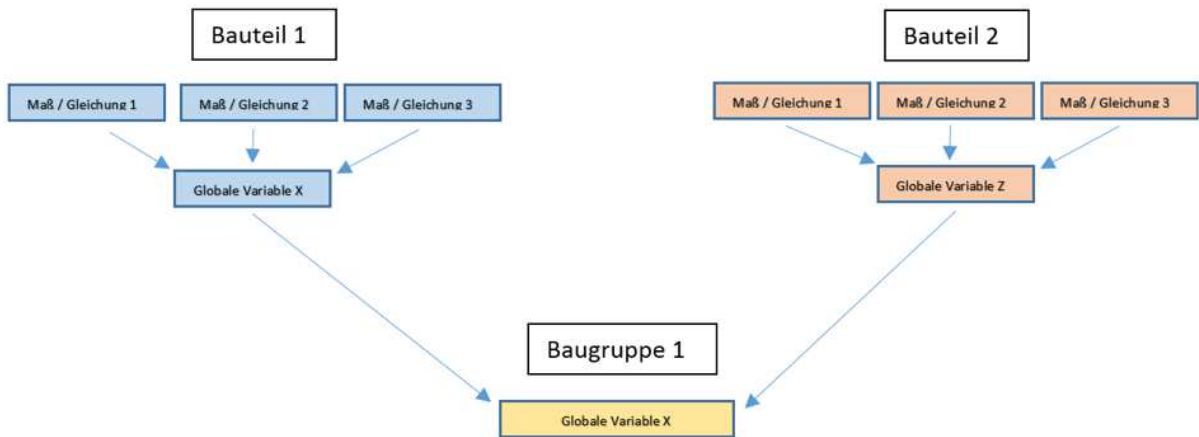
Bauteil 1

Maß / Gleichung 1

Maß / Gleichung 2

Maß / Gleichung 3

Globale Variable X

Bauteil 2

Maß / Gleichung 1

Maß / Gleichung 2

Maß / Gleichung 3

Globale Variable Z

Baugruppe 1

Globale Variable X